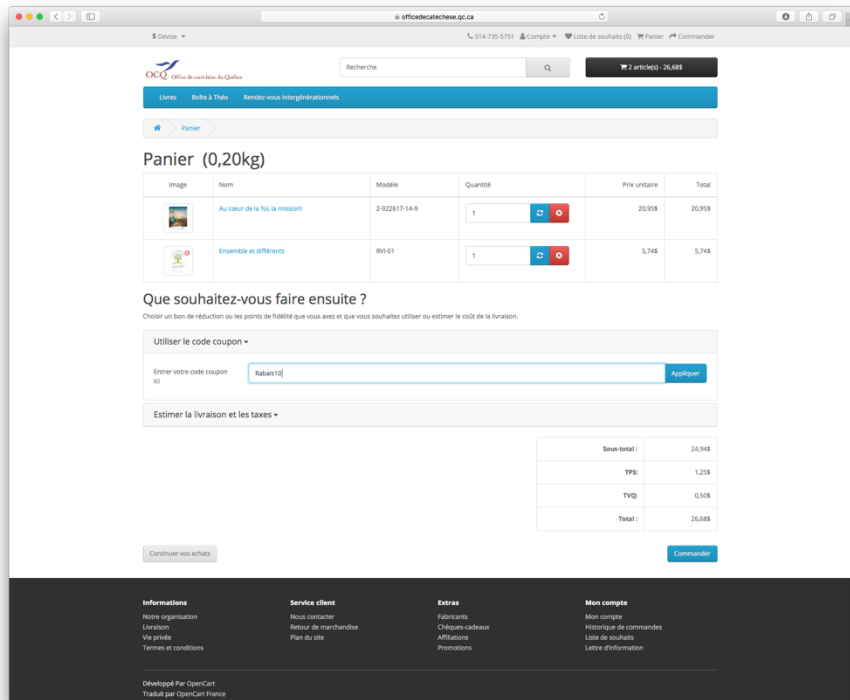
officedecatechese.qc.ca

$ Devise

514-735-5751 Compte Liste de souhaits (0) Panier Commander

OCQ Office de catéchèse du Québec

Recherche

2 article(s) - 26,68$

Livres Boîte à Théo Rendez-vous intergénérationnels

Panier

Panier (0,20kg)

| Image | Nom | Modèle | Quantité | Prix unitaire | Total |
|---|---|---|---|---|---|
| | Au cœur de la foi, la mission! | 2-922617-14-9 | 1 | 20,95$ | 20,95$ |
| | Ensemble et différents | RVI-01 | 1 | 5,74$ | 5,74$ |

Que souhaitez-vous faire ensuite ?

Choisir un bon de réduction ou les points de fidélité que vous avez et que vous souhaitez utiliser ou estimer le coût de la livraison.

Utiliser le code coupon

Entrer votre code coupon ici

Rabais10

Appliquer

Estimer la livraison et les taxes

| | |
|---|---|
| Sous-total : | 24,94$ |
| TPS: | 1,25$ |
| TVQ: | 0,50$ |
| Total : | 26,68$ |

Continuer vos achats

Commander

Informations
Notre organisation
Livraison
Vie privée
Termes et conditions

Service client
Nous contacter
Retour de marchandise
Plan du site

Extras
Fabricants
Chèques-cadeaux
Affiliations
Promotions

Mon compte
Mon compte
Historique de commandes
Liste de souhaits
Lettre d'information

Développé Par OpenCart
Traduit par OpenCart France